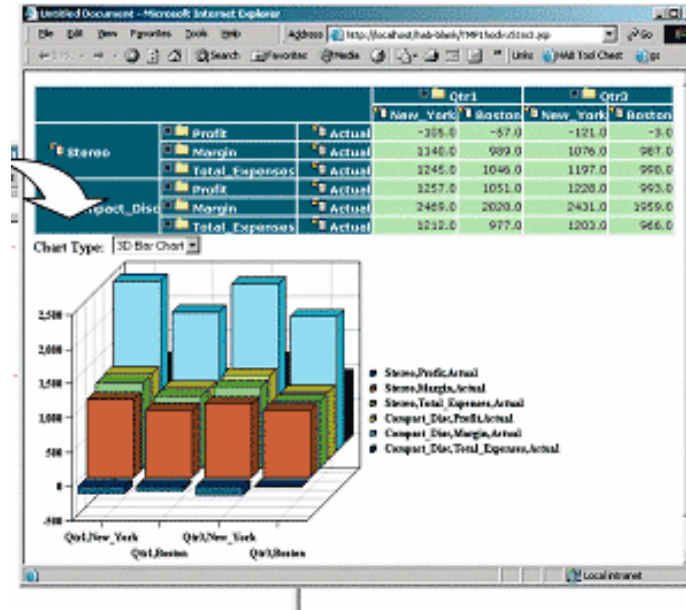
Untitled Document - Microsoft Internet Explorer

File Edit View Favorites Tools Help

Address http://localhost/hab-blank/HMP/tedir.ct.jsp Go

Search Favorites Media Links HAB Tool Chest

| | | | Qtr1 | | Qtr3 | |
|---|---|---|---|---|---|---|
| | | | New_York | Boston | New_York | Boston |
| Stereo | Profit | Actual | -105.0 | -57.0 | -121.0 | -3.0 |
| | Margin | Actual | 1140.0 | 989.0 | 1076.0 | 987.0 |
| | Total_Expenses | Actual | 1245.0 | 1046.0 | 1197.0 | 990.0 |
| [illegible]pact_Disc | Profit | Actual | 1257.0 | 1051.0 | 1228.0 | 993.0 |
| | Margin | Actual | 2469.0 | 2028.0 | 2431.0 | 1959.0 |
| | Total_Expenses | Actual | 1212.0 | 977.0 | 1203.0 | 966.0 |

Chart Type: 3D Bar Chart

2,500
2,000
1,500
1,000
500
0
-500

Qtr1,New_York
Qtr1,Boston
Qtr3,New_York
Qtr3,Boston

Stereo,Profit,Actual
Stereo,Margin,Actual
Stereo,Total_Expenses,Actual
Compact_Disc,Profit,Actual
Compact_Disc,Margin,Actual
Compact_Disc,Total_Expenses,Actual

Local intranet